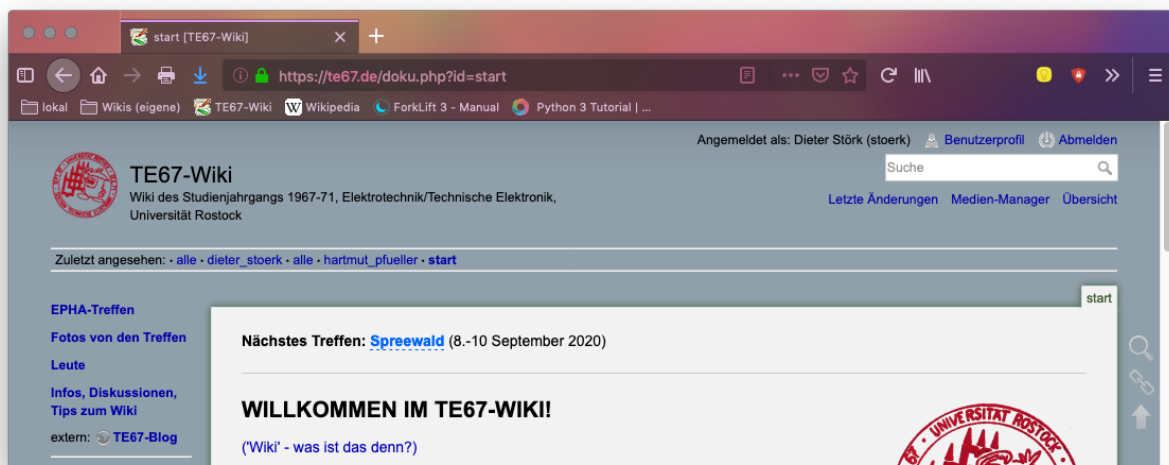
start [TE67-Wiki]

https://te67.de/doku.php?id=start

lokal Wikis (eigene) TE67-Wiki Wikipedia ForkLift 3 - Manual Python 3 Tutorial | ...

Angemeldet als: Dieter Störk (stoerk) Benutzerprofil Abmelden

TE67-Wiki
Wiki des Studienjahrgangs 1967-71, Elektrotechnik/Technische Elektronik, Universität Rostock

Suche

Letzte Änderungen Medien-Manager Übersicht

Zuletzt angesehen: • alle • dieter_stoerk • alle • hartmut_pfueller • start

start

EPHA-Treffen
Fotos von den Treffen
Leute
Infos, Diskussionen, Tips zum Wiki
extern: TE67-Blog

Nächstes Treffen: Spreewald (8.-10 September 2020)

WILLKOMMEN IM TE67-WIKI!

('Wiki' - was ist das denn?)

UNIVERSITAT ROSTOCK